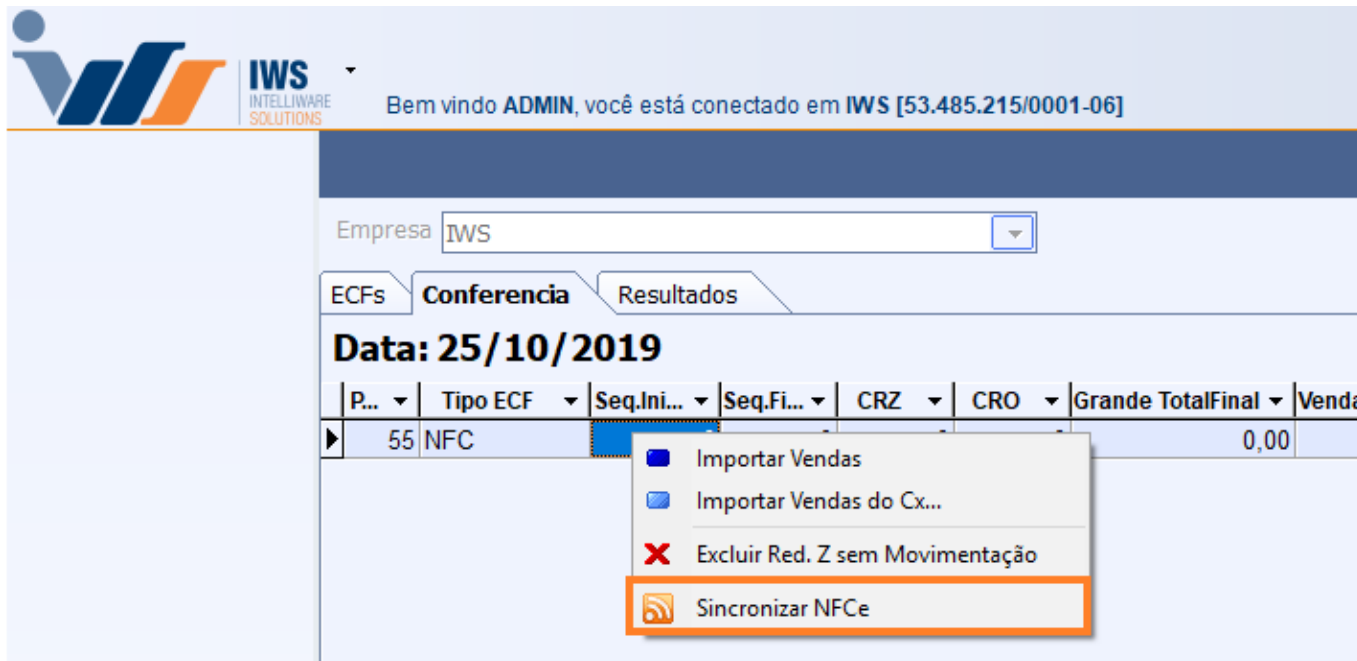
IWS
INTELLIWARE
SOLUTIONS

Bem vindo ADMIN, você está conectado em IWS [53.485.215/0001-06]

Empresa IWS

ECFs Conferencia Resultados

Data: 25/10/2019

| P... | Tipo ECF | Seq.Ini... | Seq.Fi... | CRZ | CRO | Grande TotalFinal | Venda |
|---|---|---|---|---|---|---|---|
| 55 | NFC | | | | | 0,00 | |

Importar Vendas
Importar Vendas do Cx...
Excluir Red. Z sem Movimentação
Sincronizar NFCe